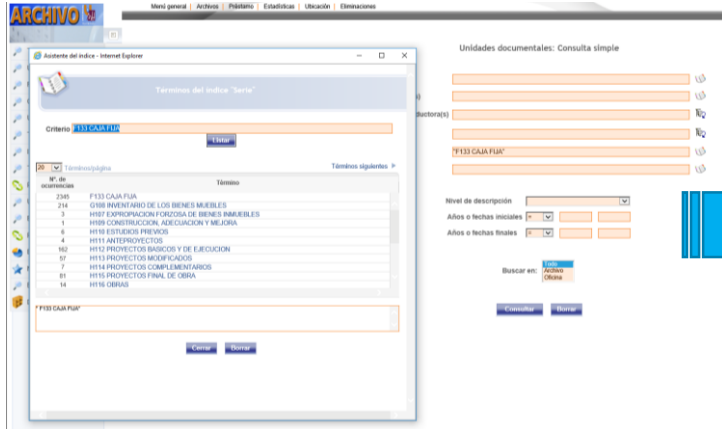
ARCHIVO

Menú general | Archivos | Préstamo | Estadísticas | Ubicación | Eliminaciones

Asistente del índice - Internet Explorer

Términos del índice "Serie"

Criterio F133 CAJA FIJA

Listar

20 Términos/página

Términos siguientes

| Nº. de ocurrencias | Término |
|---|---|
| 2345 | F133 CAJA FIJA |
| 214 | G108 INVENTARIO DE LOS BIENES MUEBLES |
| 3 | H107 EXPROPIACION FORZOSA DE BIENES INMUEBLES |
| 1 | H109 CONSTRUCCION, ADECUACION Y MEJORA |
| 6 | H110 ESTUDIOS PREVIOS |
| 4 | H111 ANTEPROYECTOS |
| 162 | H112 PROYECTOS BASICOS Y DE EJECUCION |
| 57 | H113 PROYECTOS MODIFICADOS |
| 7 | H114 PROYECTOS COMPLEMENTARIOS |
| 81 | H115 PROYECTOS FINAL DE OBRA |
| 14 | H116 OBRAS |

"F133 CAJA FIJA"

Cerrar Borrar

Unidades documentales: Consulta simple

ductora(s)

"F133 CAJA FIJA"

Nivel de descripción

Años o fechas iniciales =

Años o fechas finales =

Buscar en: Todo Archivo Oficina

Consultar Borrar